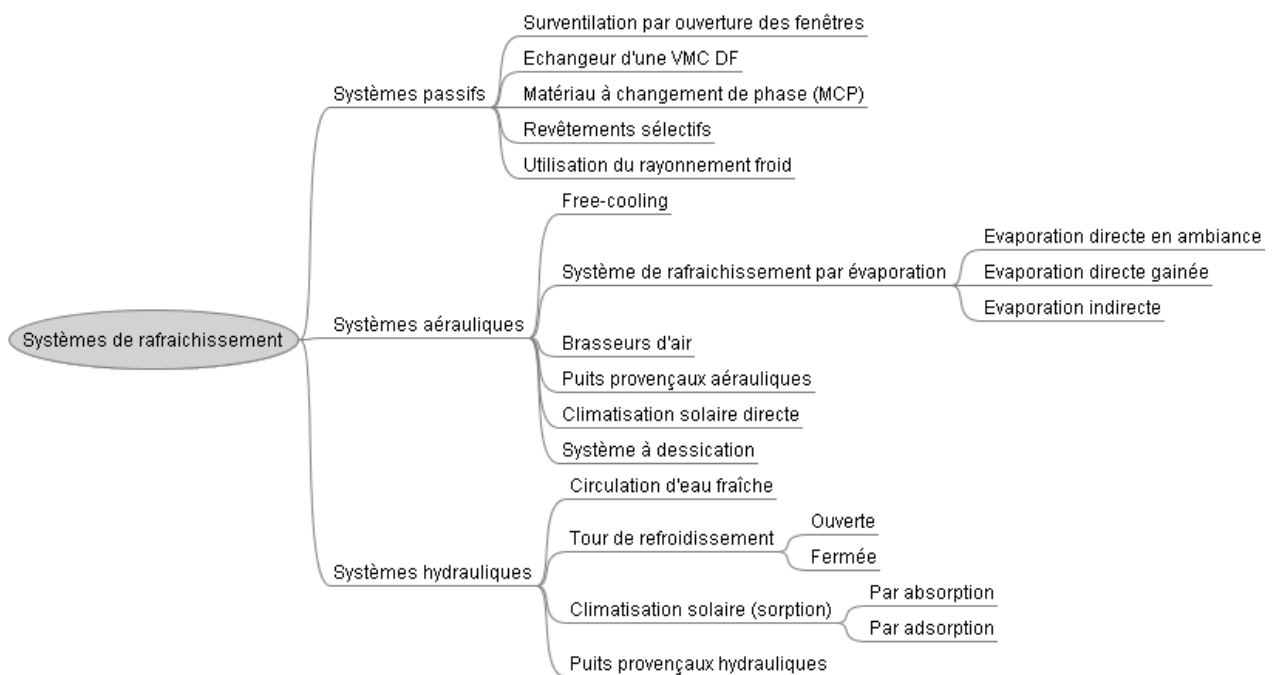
Systèmes de rafraichissement

Systèmes passifs

Surventilation par ouverture des fenêtres

Echangeur d'une VMC DF

Matériau à changement de phase (MCP)

Revêtements sélectifs

Utilisation du rayonnement froid

Systèmes aérauliques

Free-cooling

Système de rafraichissement par évaporation

Evaporation directe en ambiance

Evaporation directe gainée

Evaporation indirecte

Brasseurs d'air

Puits provençaux aérauliques

Climatisation solaire directe

Système à dessication

Systèmes hydrauliques

Circulation d'eau fraîche

Tour de refroidissement

Ouverte

Fermée

Climatisation solaire (sorption)

Par absorption

Par adsorption

Puits provençaux hydrauliques